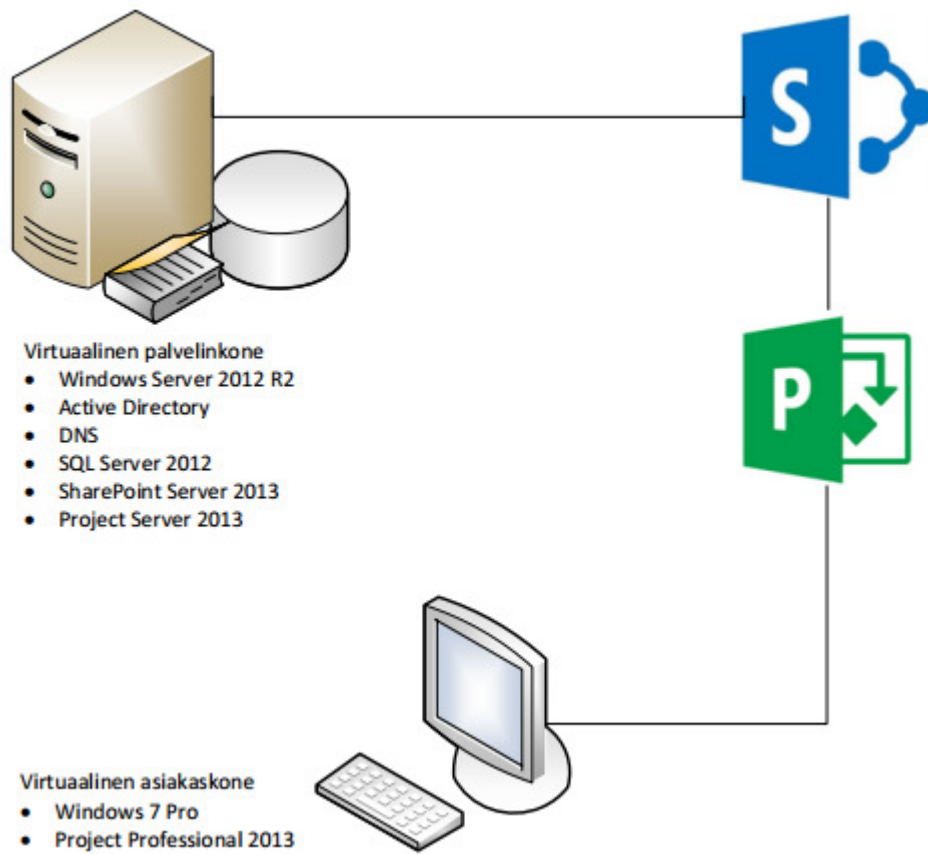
S

P

Virtuaalinen palvelinkone
- Windows Server 2012 R2
- Active Directory
- DNS
- SQL Server 2012
- SharePoint Server 2013
- Project Server 2013

Virtuaalinen asiakaskone
- Windows 7 Pro
- Project Professional 2013